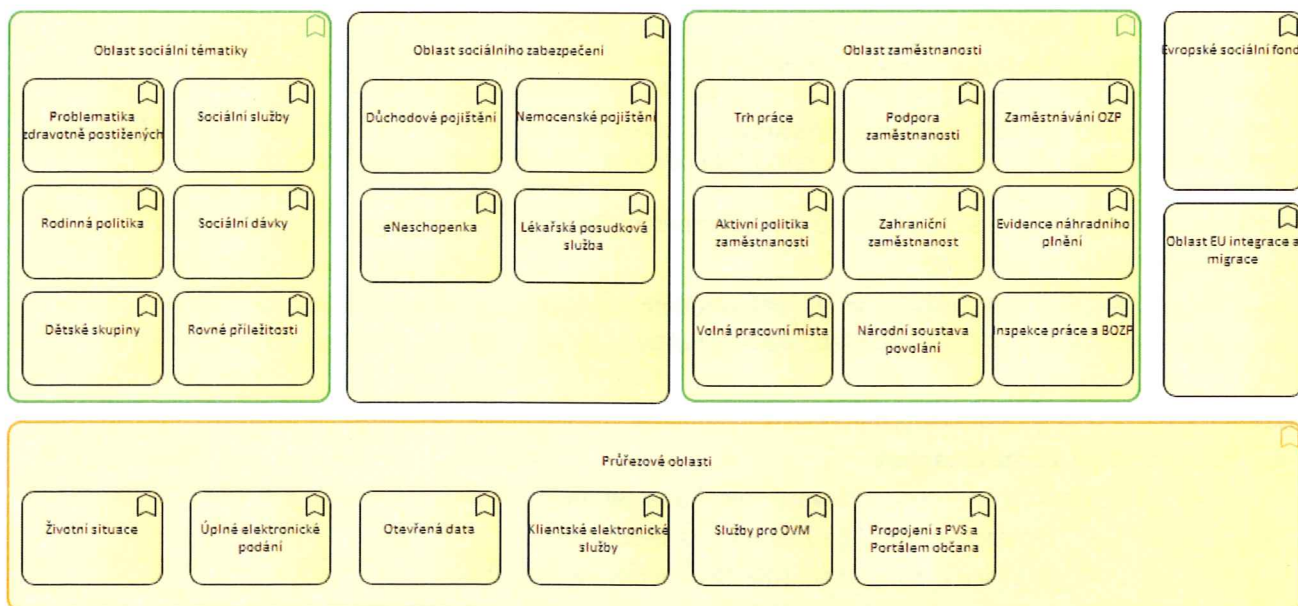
Oblast sociální tématiky

Problematika zdravotně postižených

Sociální služby

Rodinná politika

Sociální dávky

Dětské skupiny

Rovné příležitosti

Oblast sociálního zabezpečení

Důchodové pojištění

Nemocenské pojištění

eNeschopenka

Lékařská posudková služba

Oblast zaměstnanosti

Trh práce

Podpora zaměstnanosti

Zaměstnávání OZP

Aktivní politika zaměstnanosti

Zahraniční zaměstnanost

Evidence náhradního plnění

Volná pracovní místa

Národní soustava povolání

Inspekce práce a BOZP

Evropské sociální fond

Oblast EU integrace a migrace

Průřezové oblasti

Životní situace

Úplné elektronické podání

Otevřená data

Klientské elektronické služby

Služby pro OVM

Propojení s PVS a Portálem občana